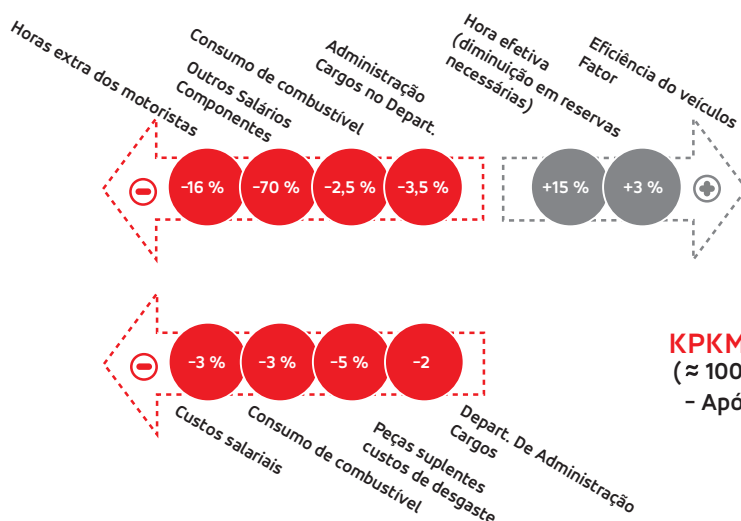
Horas extra dos motoristas

Consumo de combustível
Outros Salários
Componentes

Administração
Cargos no Depart.

Hora efetiva
(diminuição em reservas
necessárias)

Eficiência do veículos
Fator

-16 %
-70 %
-2,5 %
-3,5 %
+15 %
+3 %

-3 %
-3 %
-5 %
-2

KPKM
( ≈ 100
– Apó

Custos salariais

Consumo de combustível

Peças suplentes
custos de desgaste

Depart. De Administração
Cargos